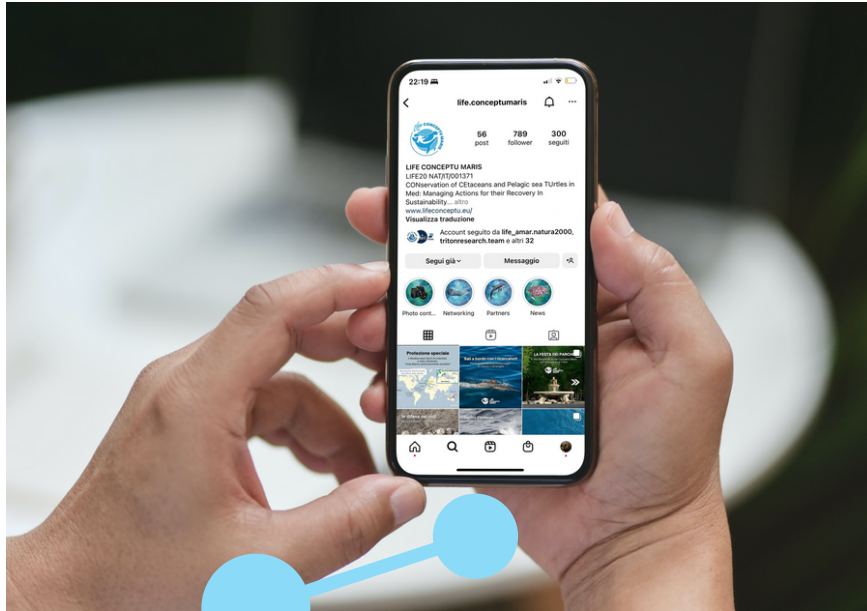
22:19

life.conceptumaris

56
post

789
follower

300
seguiti

LIFE CONCEPTU MARIS
LIFE20 NAT/IT/001371
CONservation of CEtaceans and Pelagic sea TUrtles in Med: Managing Actions for their Recovery In Sustainability... altro
www.lifeconceptu.eu/
Visualizza traduzione

Account seguito da life_amar.natura2000, tritonresearch.team e altri 32

Segui già
Messaggio

Photo cont...
Networking
Partners
News

Protezione speciale

Sai a bordo con i ricercatori

LA FESTA DEI PARCHI

In difesa dei mari